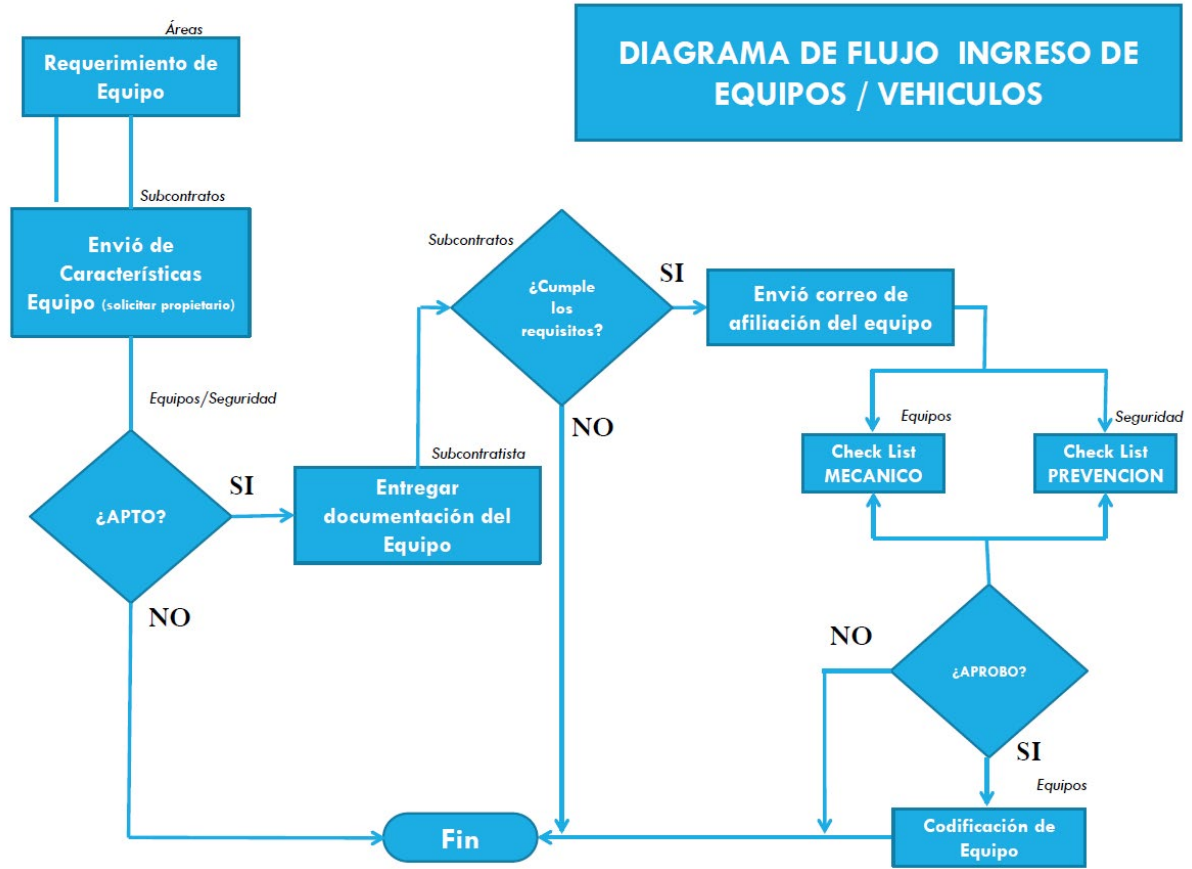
DIAGRAMA DE FLUJO INGRESO DE EQUIPOS / VEHICULOS

Áreas

Requerimiento de Equipo

Subcontratos

Envió de Características Equipo (solicitar propietario)

Equipos/Seguridad

¿APTO?

SI

NO

Subcontratista

Entregar documentación del Equipo

Subcontratos

¿Cumple los requisitos?

SI

NO

Envió correo de afiliación del equipo

Equipos

Seguridad

Check List MECANICO

Check List PREVENCION

NO

¿APROBO?

SI

Equipos

Codificación de Equipo

Fin